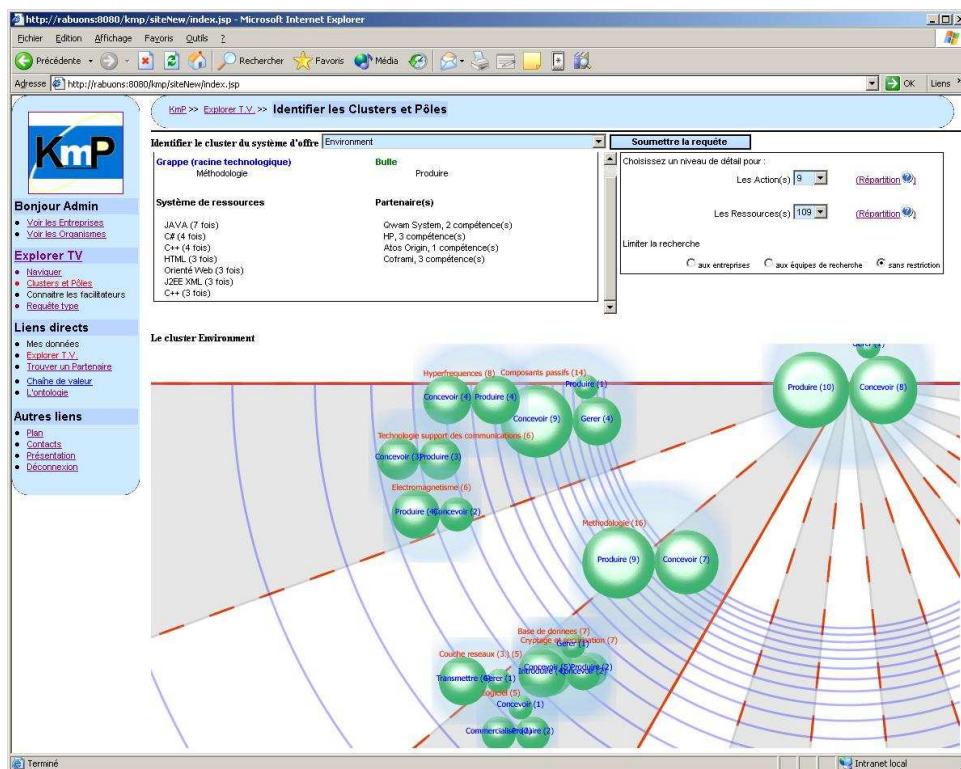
http://rabuons:8080/kmp/siteNew/index.jsp - Microsoft Internet Explorer

Fichier Edition Affichage Favoris Outils ?

Précédente Rechercher Favoris Média

Adresse http://rabuons:8080/kmp/siteNew/index.jsp OK Liens

KmP

Bonjour Admin
• Voir les Entreprises
• Voir les Organismes

Explorer TV
• Naviguer
• Clusters et Pôles
• Connaitre les facilitateurs
• Requête type

Liens directs
• Mes données
• Explorer T.V.
• Trouver un Partenaire
• Chaîne de valeur
• L'ontologie

Autres liens
• Plan
• Contacts
• Présentation
• Déconnexion

KmP >> Explorer T.V. >> Identifier les Clusters et Pôles

Identifier le cluster du système d'offre Environment Soumettre la requête

Grappe (racine technologique)
Méthodologie

Bulle
Produire

Système de ressources
JAVA (7 fois)
C# (4 fois)
C++ (4 fois)
HTML (3 fois)
Orienté Web (3 fois)
J2EE XML (3 fois)
C++ (3 fois)

Partenaire(s)
Qwam System, 2 compétence(s)
HP, 3 compétence(s)
Atos Origin, 1 compétence(s)
Coframi, 3 compétence(s)

Choisissez un niveau de détail pour :
Les Action(s) 9 (Répartition)
Les Ressources(s) 109 (Répartition)
Limiter la recherche
aux entreprises aux équipes de recherche sans restriction

Le cluster Environment

Hyperfrequences (8) Composants passifs (14)
Concevoir (4) Produire (4) Concevoir (9) Produire (1) Gerer (4)
Technologie support des communications (6)
Concevoir (3) Produire (3)
Electromagnetisme (6)
Produire (4) Concevoir (2)
Methodologie (16)
Produire (9) Concevoir (7)
Produire (10) Concevoir (8)
Gerer (1)
Base de donnees (7)
Cryptage et sécurisation (7)
Gerer (1)
Couche reseaux (3) (5)
Concevoir (5) Produire (2)
Introduire (1) Concevoir (2)
Transmettre (4) Gerer (1)
Logiciel (5)
Concevoir (1)
Commercialiser (1) Produire (2)

Terminé Intranet local